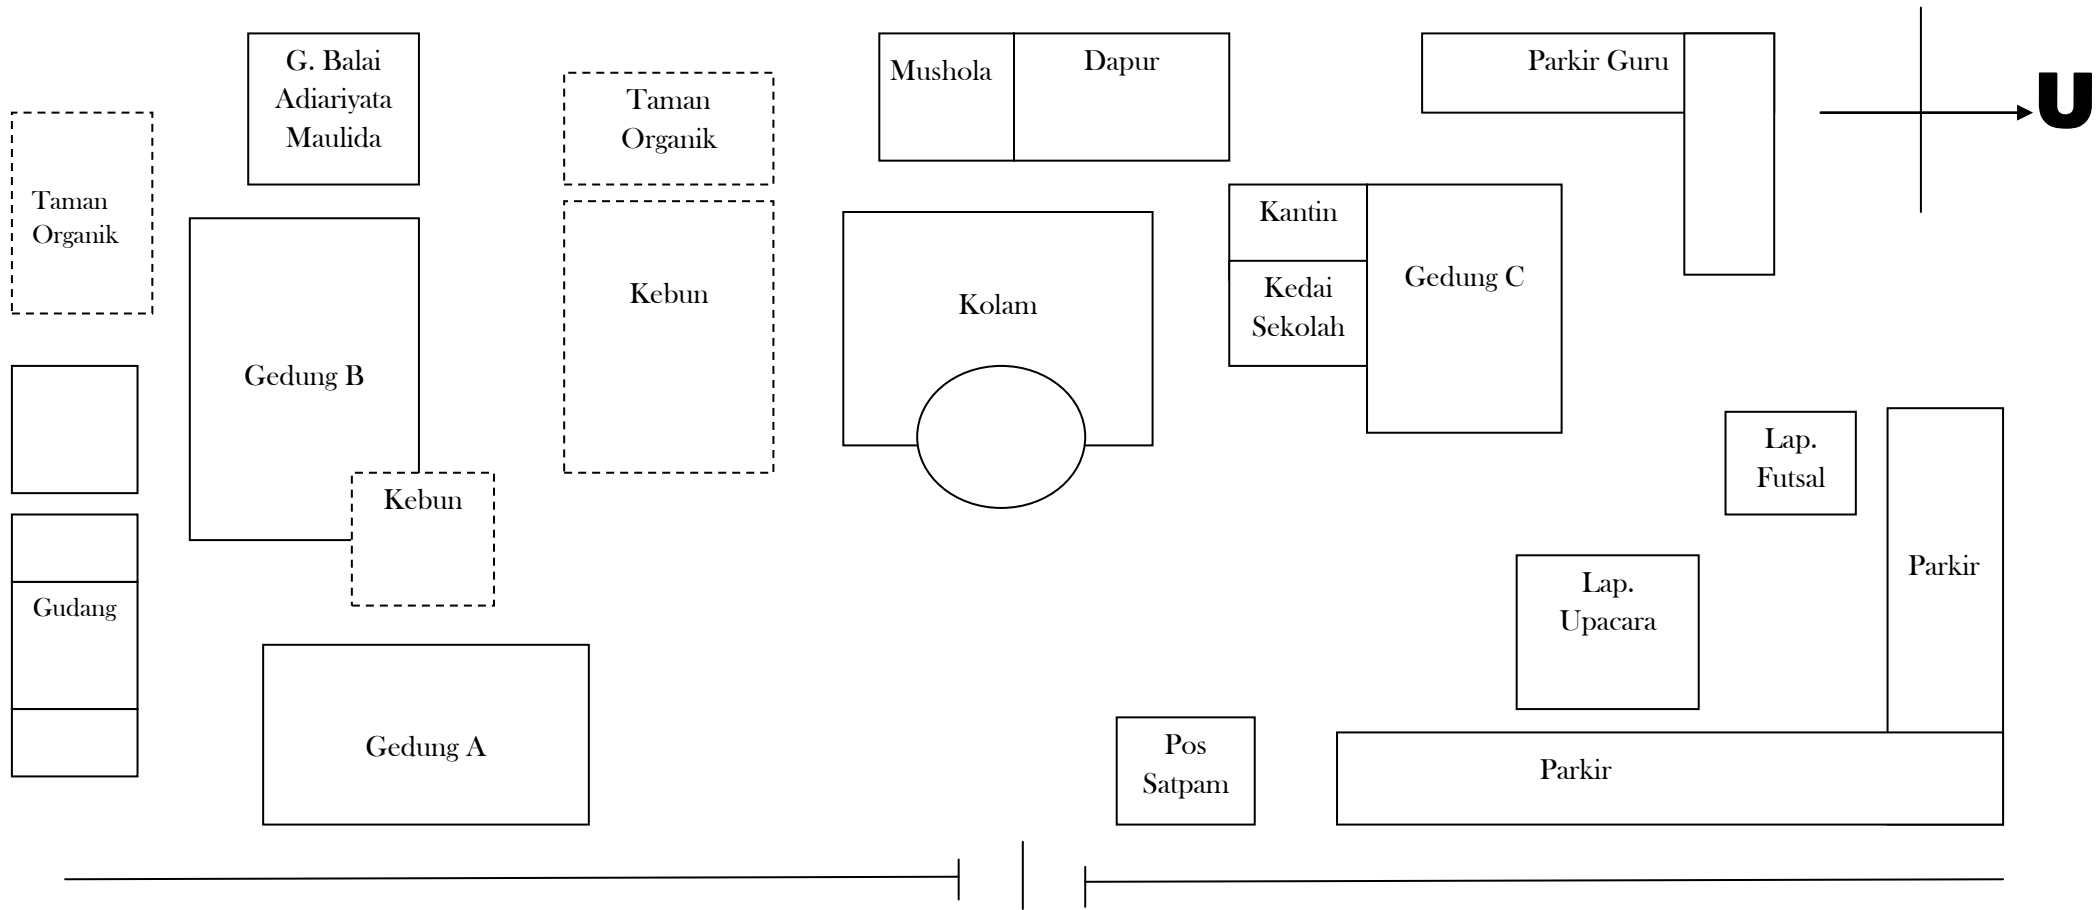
G. Balai Adiariyata Maulida

Taman Organik

Mushola

Dapur

Parkir Guru

U

Taman Organik

Kebun

Kolam

Kantin

Kedai Sekolah

Gedung C

Gedung B

Kebun

Lap. Futsal

Parkir

Gudang

Lap. Upacara

Gedung A

Pos Satpam

Parkir